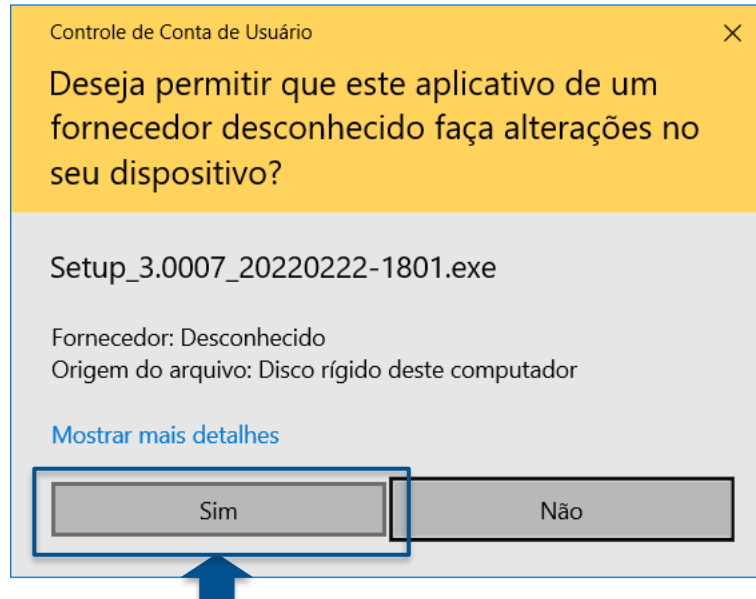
Controle de Conta de Usuário

×

Deseja permitir que este aplicativo de um fornecedor desconhecido faça alterações no seu dispositivo?

Setup_3.0007_20220222-1801.exe

Fornecedor: Desconhecido
Origem do arquivo: Disco rígido deste computador

Mostrar mais detalhes

Sim

Não